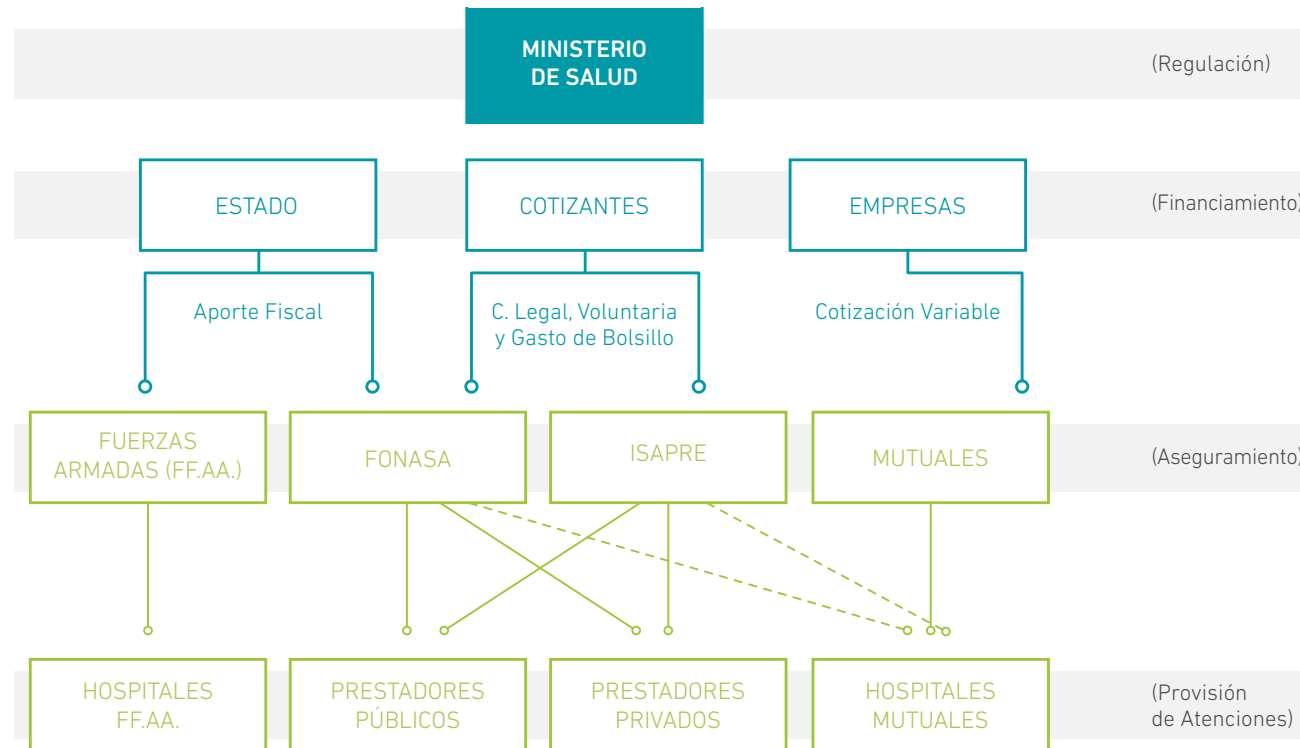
MINISTERIO DE SALUD

(Regulación)

ESTADO

COTIZANTES

EMPRESAS

(Financiamiento)

Aporte Fiscal

C. Legal, Voluntaria y Gasto de Bolsillo

Cotización Variable

FUERZAS ARMADAS (FF.AA.)

FONASA

ISAPRE

MUTUALES

(Aseguramiento)

HOSPITALES FF.AA.

PRESTADORES PÚBLICOS

PRESTADORES PRIVADOS

HOSPITALES MUTUALES

(Provisión de Atenciones)